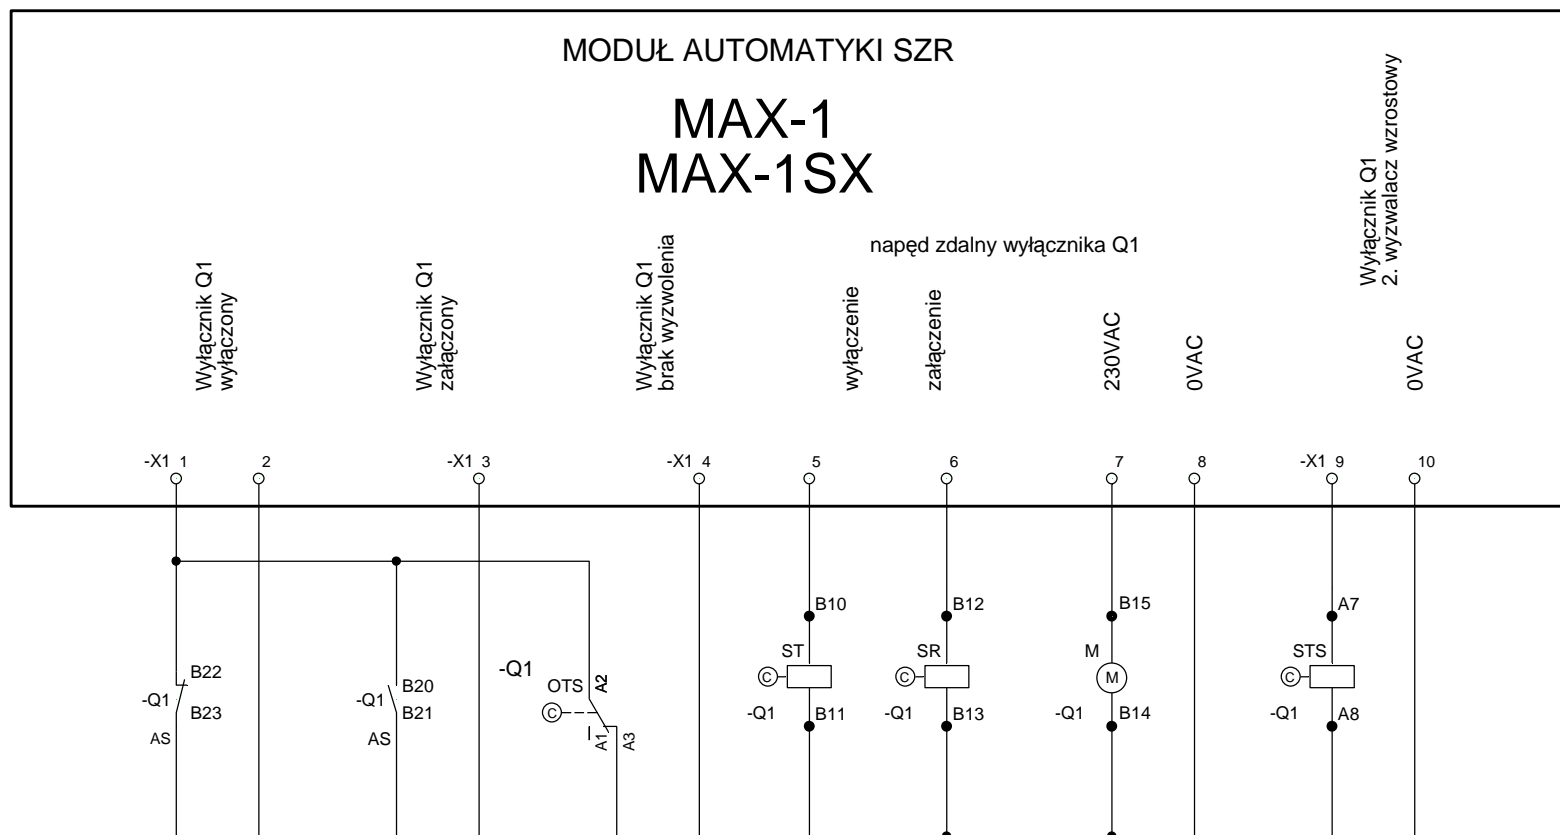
MODUŁ AUTOMATYKI SZR

MAX-1
MAX-1SX

Wyłącznik Q1
wyłączony

Wyłącznik Q1
załączony

Wyłącznik Q1
brak wyzwolenia

napęd zdalny wyłącznika Q1

wyłączenie

załączenie

230VAC

0VAC

Wyłącznik Q1
2. wyzwalacz wzrostowy

0VAC

-X1 1
2
-X1 3
-X1 4
5
6
7
8
-X1 9
10

B10
B12
B15
A7
ST
SR
M
STS
B22
-Q1
B23
AS
-Q1
B20
B21
AS
-Q1
OTS
A2
A1
A3
-Q1
B11
-Q1
B13
-Q1
B14
-Q1
A8